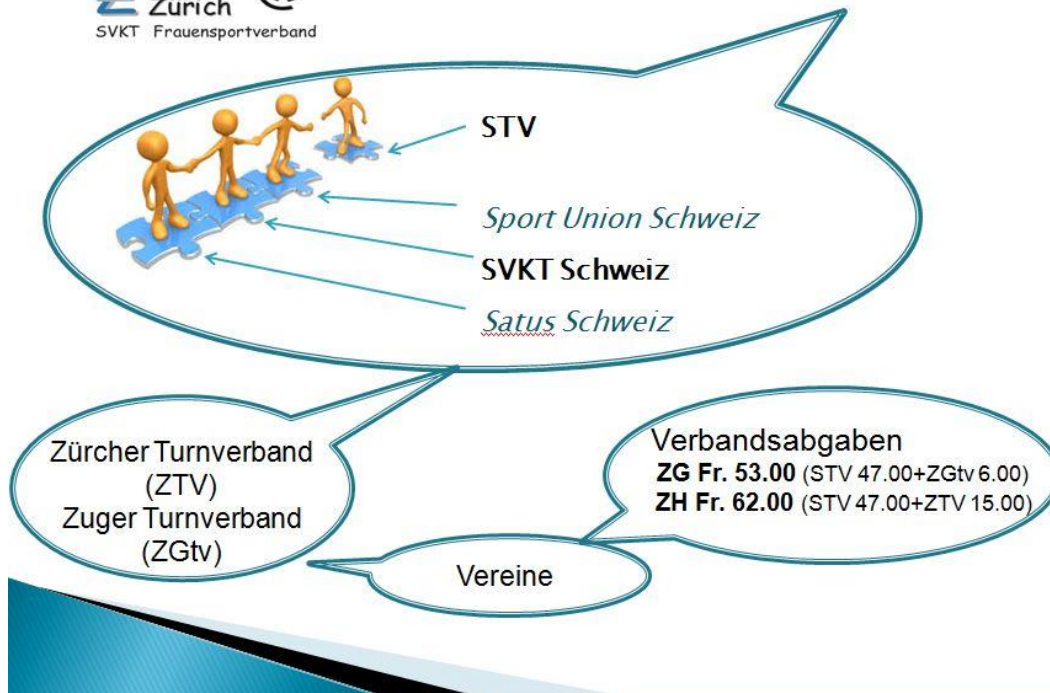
Zürich
SVKT Frauensportverband

STV

Sport Union Schweiz

SVKT Schweiz

Satus Schweiz

Zürcher Turnverband (ZTV)
Zuger Turnverband (ZGtv)

Verbandsabgaben
ZG Fr. 53.00 (STV 47.00+ZGtv 6.00)
ZH Fr. 62.00 (STV 47.00+ZTV 15.00)

Vereine